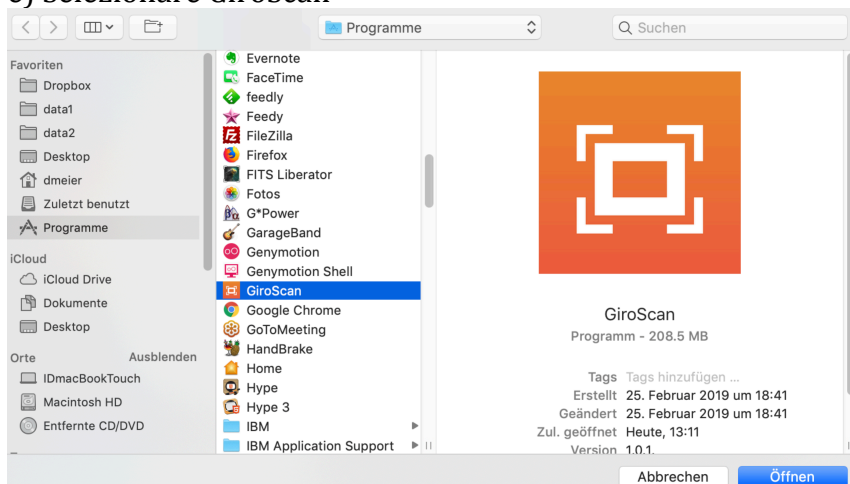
c) selezionare GiroScan

Programme

Suchen

Favoriten
Dropbox
data1
data2
Desktop
dmeier
Zuletzt benutzt
Programme
iCloud
iCloud Drive
Dokumente
Desktop
Orte
Ausblenden
IDmacBookTouch
Macintosh HD
Entfernte CD/DVD

Evernote
FaceTime
feedly
Feedy
FileZilla
Firefox
FITS Liberator
Fotos
G*Power
GarageBand
Genymotion
Genymotion Shell
GiroScan
Google Chrome
GoToMeeting
HandBrake
Home
Hype
Hype 3
IBM
IBM Application Support

GiroScan
Programm - 208.5 MB

Tags Tags hinzufügen ...
Erstellt 25. Februar 2019 um 18:41
Geändert 25. Februar 2019 um 18:41
Zul. geöffnet Heute, 13:11
Version 1.0.1

Abbrechen
Öffnen